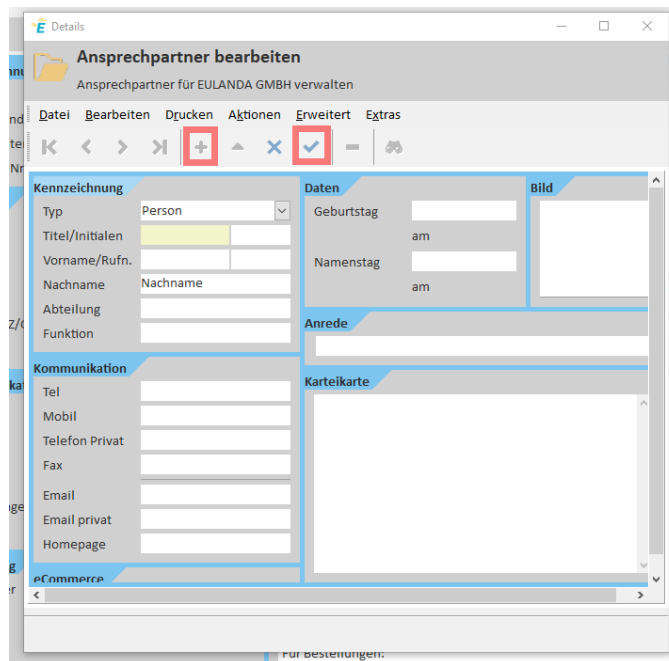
Details

Ansprechpartner bearbeiten
Ansprechpartner für EULANDA GMBH verwalten

Datei Bearbeiten Drucken Aktionen Erweitert Extras

Kennzeichnung
Typ Person
Titel/Initialen
Vorname/Rufn.
Nachname Nachname
Abteilung
Funktion

Kommunikation
Tel
Mobil
Telefon Privat
Fax
Email
Email privat
Homepage

eCommerce

Daten
Geburtstag
am
Namenstag
am

Bild

Anrede

Karteikarte

Für Bestellungen: